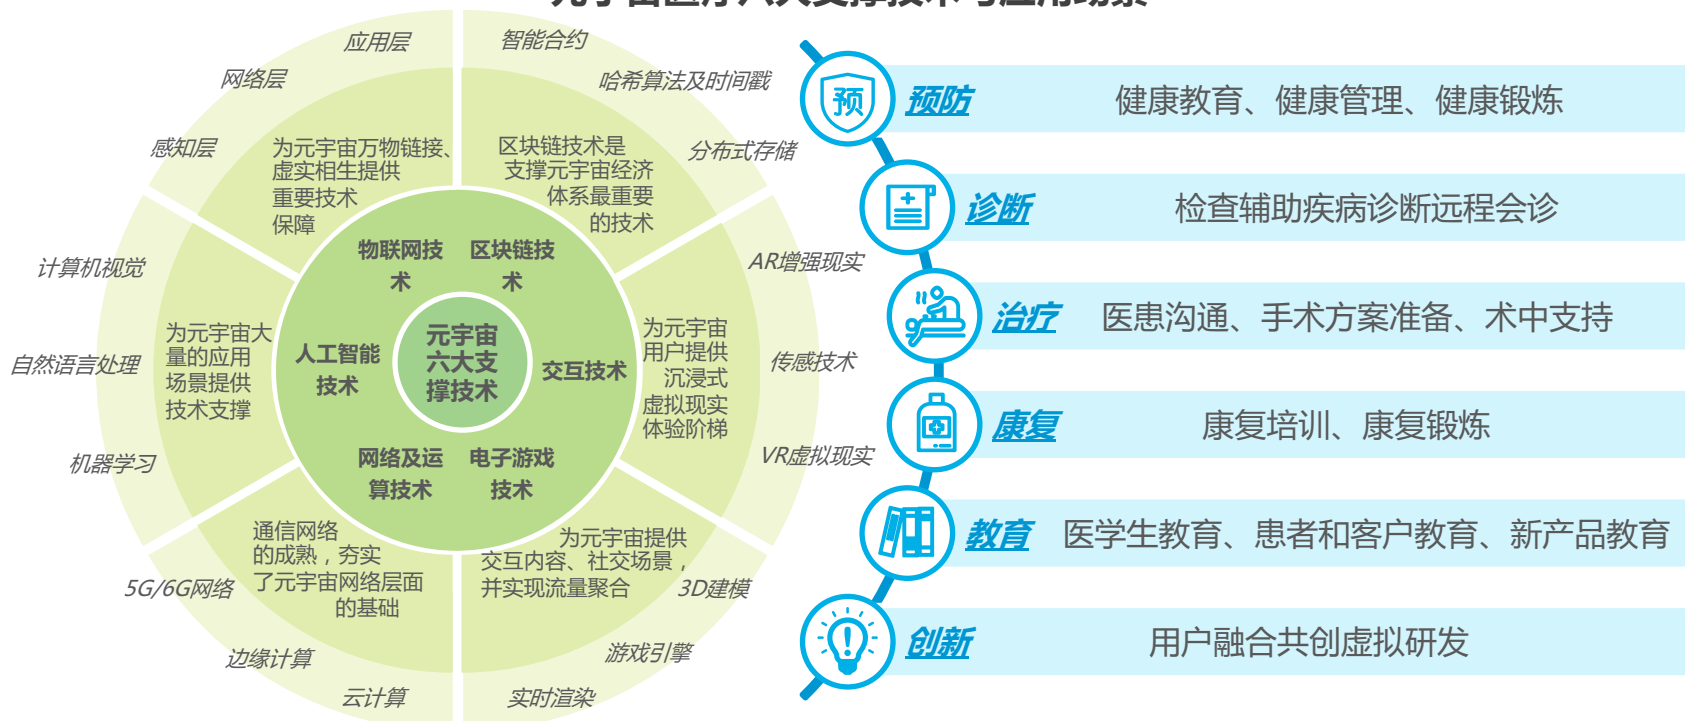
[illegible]

应用层
网络层
感知层
为元宇宙万物链接、虚实相生提供重要技术保障

智能合约
哈希算法及时间戳
分布式存储
区块链技术是支撑元宇宙经济体系最重要的技术

计算机视觉
自然语言处理
机器学习
为元宇宙大量的应用场景提供技术支撑

AR增强现实
传感技术
VR虚拟现实
为元宇宙用户提供沉浸式虚拟现实体验阶梯

物联网技术
区块链技术
人工智能技术
元宇宙六大支撑技术
交互技术
网络及运算技术
电子游戏技术

5G/6G网络
边缘计算
云计算
通信网络的成熟，夯实了元宇宙网络层面的基础

3D建模
游戏引擎
实时渲染
为元宇宙提供交互内容、社交场景，并实现流量聚合

预
预防　健康教育、健康管理、健康锻炼
诊断　检查辅助疾病诊断远程会诊
治疗　医患沟通、手术方案准备、术中支持
康复　康复培训、康复锻炼
教育　医学生教育、患者和客户教育、新产品教育
创新　用户融合共创虚拟研发